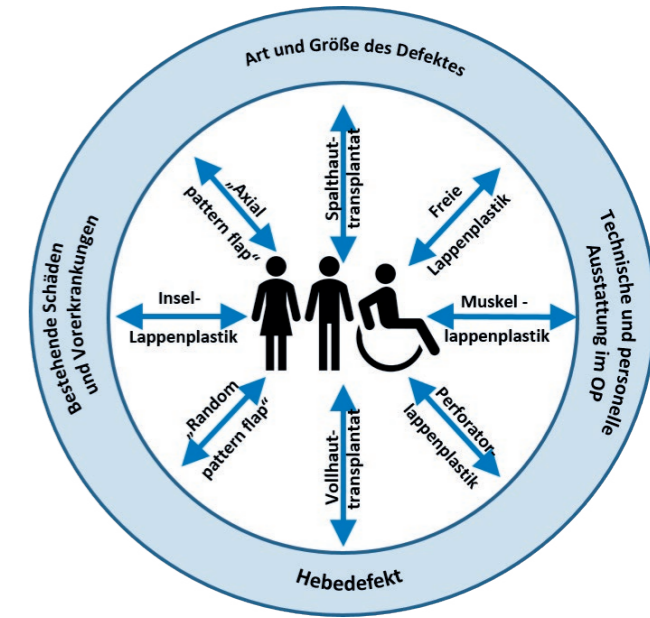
Art und Größe des Defektes

Bestehende Schäden und Vorerkrankungen

Technische und personelle Ausstattung im OP

Hebedefekt

„Axial pattern flap“

Spalthauttransplantat

Freie Lappenplastik

Insel-Lappenplastik

Muskel - lappenplastik

„Random pattern flap“

Vollhauttransplantat

Perforatorlappenplastik